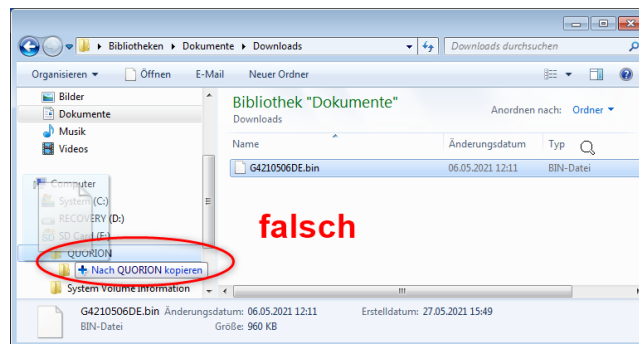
▸ Bibliotheken ▸ Dokumente ▸ Downloads

Downloads durchsuchen

Organisieren ▾ Öffnen E-Mail Neuer Ordner

Bilder
Dokumente
Musik
Videos

Computer
System (C:)
RECOVERY (D:)
SD Card (E:)
QUORION
+ Nach QUORION kopieren
System Volume Information

Bibliothek "Dokumente"
Downloads

Anordnen nach: Ordner ▾

| Name | Änderungsdatum | Typ |
|---|---|---|
| G4210506DE.bin | 06.05.2021 12:11 | BIN-Datei |

falsch

G4210506DE.bin Änderungsdatum: 06.05.2021 12:11 Erstelldatum: 27.05.2021 15:49
BIN-Datei Größe: 960 KB